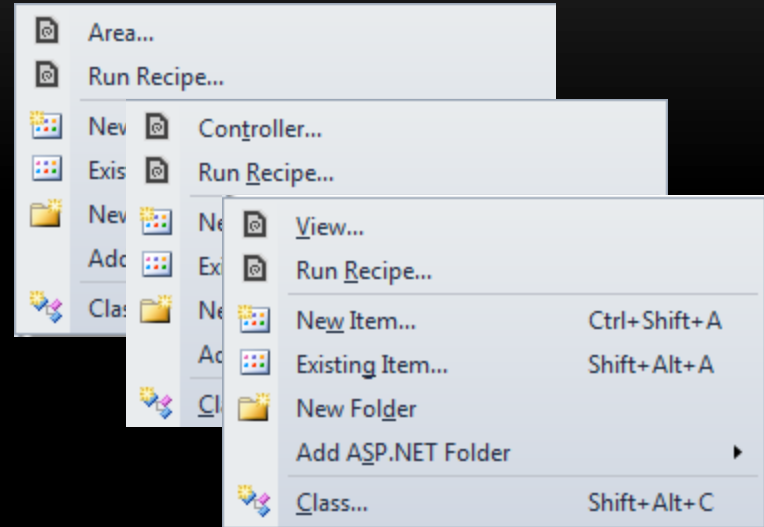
Area...
Run Recipe...
New
Exis
New
Add
Clas

Controller...
Run Recipe...
Ne
Ex
Ne
Ad
Cl

View...
Run Recipe...
New Item... Ctrl+Shift+A
Existing Item... Shift+Alt+A
New Folder
Add ASP.NET Folder
Class... Shift+Alt+C